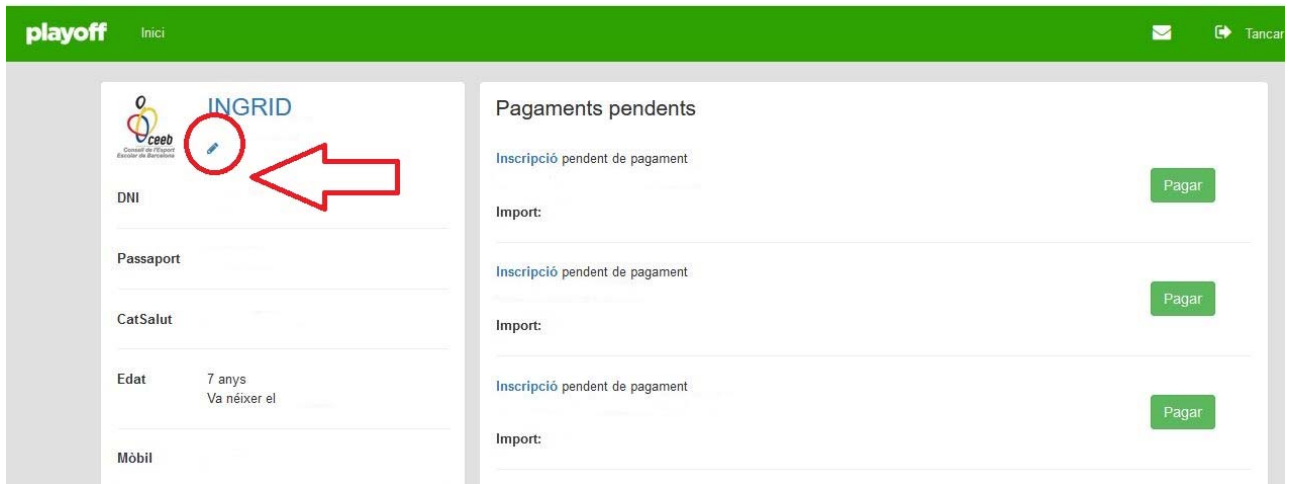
playoff Inici

Tancar

ceeb
Consell de l'Esport Escolar de Barcelona

INGRID

DNI

Passaport

CatSalut

Edat 7 anys
Va néixer el

Mòbil

Pagaments pendents

Inscripció pendent de pagament

Import:

Pagar

Inscripció pendent de pagament

Import:

Pagar

Inscripció pendent de pagament

Import:

Pagar